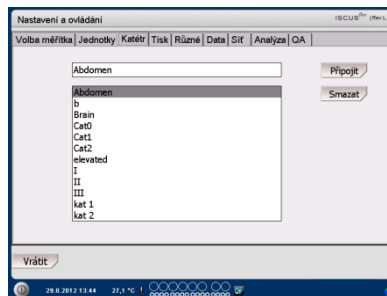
Nastavení a ovládání

ISCUS$^{flex}$ (Rev.

Volba měřítka | Jednotky | Katétr | Tisk | Různé | Data | Síť | Analýza | QA

Abdomen

Připojit

Smazat

Abdomen
b
Brain
Cat0
Cat1
Cat2
elevated
I
II
III
kat 1
kat 2

Vrátit

29.8.2012 13:44 27,1 °C